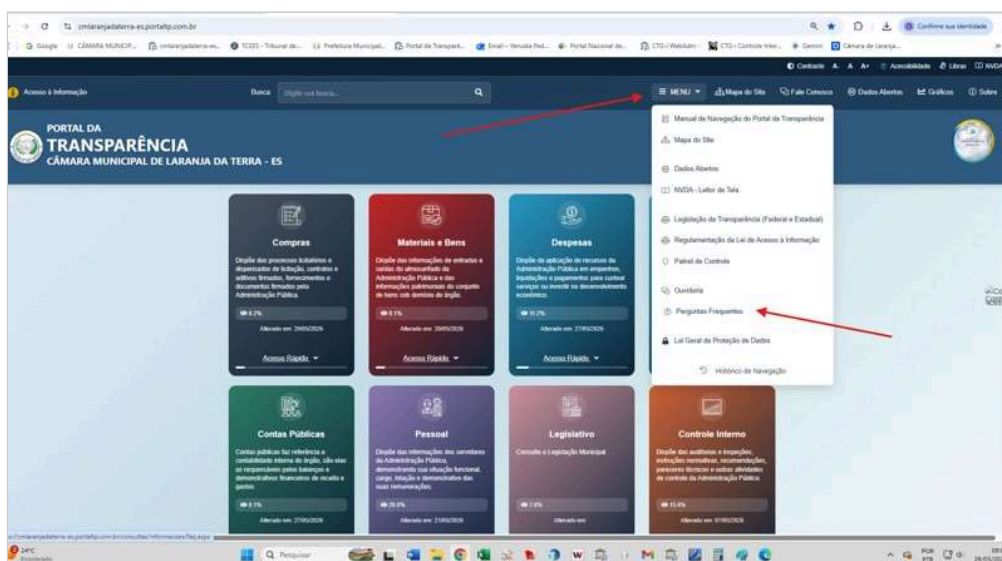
cmlaranjadaterra-es.portaltp.com.br

Confirme sua identidade

Google | CÂMARA MUNICIP... | cmlaranjadaterra-es... | TCEES - Tribunal de... | Prefeitura Municipal... | Portal da Transparê... | Email - Veruska Red... | Portal Nacional de... | CTG - Webdubm - | CTG - Controle Inter... | Gemini | Câmara de Laranja...

Contraste A A A+ Acessibilidade Libras NVDA

Acesso à Informação

Busca Digite sua busca...

≡ MENU | Mapa do Site | Fale Conosco | Dados Abertos | Gráficos | Sobre

PORTAL DA
TRANSPARÊNCIA
CÂMARA MUNICIPAL DE LARANJA DA TERRA - ES

Manual de Navegação do Portal da Transparência
Mapa do Site
Dados Abertos
NVDA - Leitor de Tela
Legislação da Transparência (Federal e Estadual)
Regulamentação da Lei de Acesso à Informação
Painel de Controle
Ouvidoria
Perguntas Frequentes
Lei Geral de Proteção de Dados
Histórico de Navegação

Compras
Dispõe dos processos licitatórios e dispensados de licitação, contratos e aditivos firmados, fornecimentos e documentos firmados pela Administração Pública.
6.2%
Alterado em: 29/05/2026
Acesso Rápido

Materiais e Bens
Dispõe das informações de entradas e saídas do almoxarifado da Administração Pública e das informações patrimoniais do conjunto de bens sob domínio do órgão.
0.1%
Alterado em: 20/05/2026
Acesso Rápido

Despesas
Dispõe da aplicação de recursos da Administração Pública em empenhos, liquidações e pagamentos para custear serviços ou investir no desenvolvimento econômico.
11.2%
Alterado em: 27/05/2026
Acesso Rápido

Contas Públicas
Contas públicas faz referência a contabilidade interna do órgão, são elas os responsáveis pelos balanços e demonstrativos financeiros de receita e gastos.
0.1%
Alterado em: 27/05/2026

Pessoal
Dispõe das informações dos servidores da Administração Pública, demonstrando sua situação funcional, cargo, lotação e demonstrativo das suas remunerações.
26.0%
Alterado em: 21/05/2026

Legislativo
Consulte a Legislação Municipal
7.8%
Alterado em:

Controle Interno
Dispõe das auditorias e inspeções, instruções normativas, recomendações, pareceres técnicos e outras atividades de controle da Administração Pública.
13.9%
Alterado em: 07/05/2026

cmlaranjadaterra-es.portaltp.com.br/consultas/informacoes/faq.aspx

24°C
Pesquisar
POR
PTB